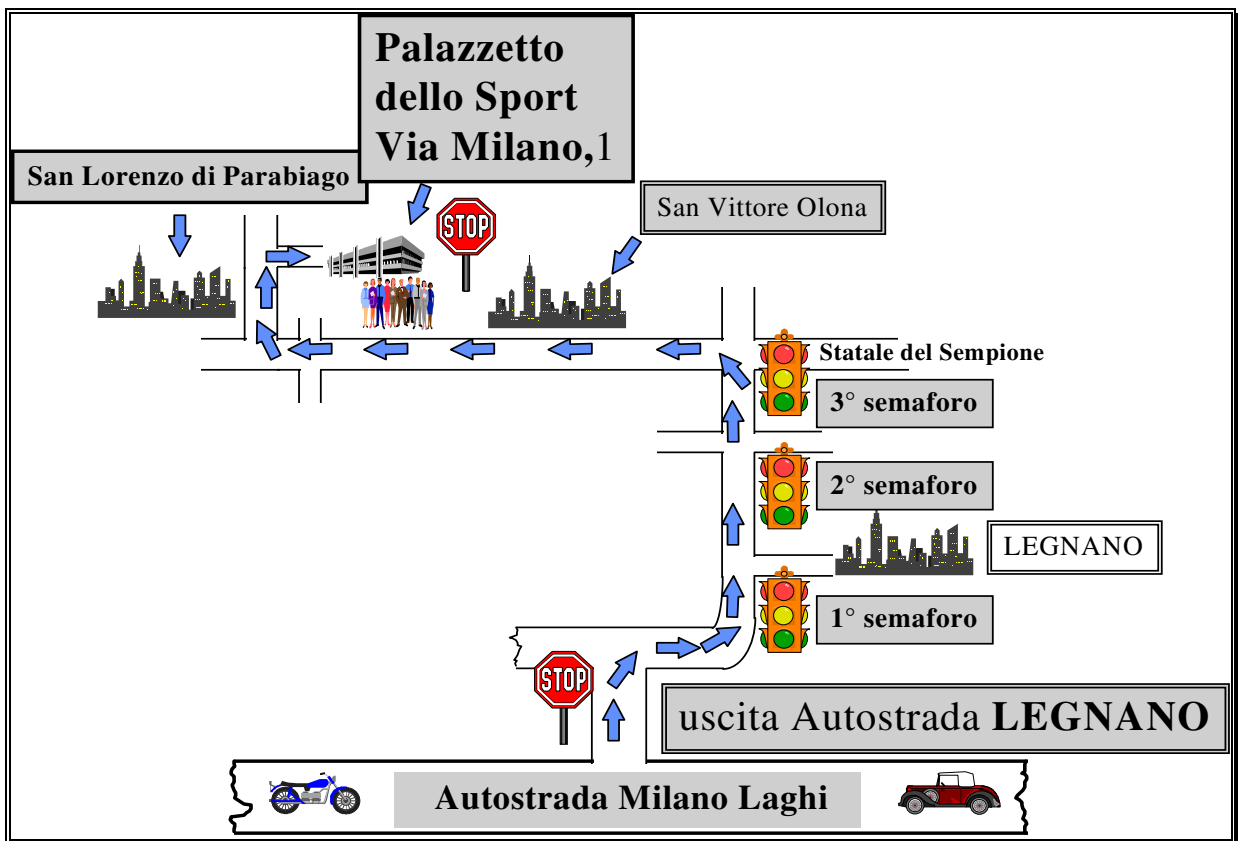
Palazzetto dello Sport Via Milano,1

San Lorenzo di Parabiago

STOP

San Vittore Olona

Statale del Sempione

3° semaforo

2° semaforo

LEGNANO

1° semaforo

STOP

uscita Autostrada LEGNANO

Autostrada Milano Laghi